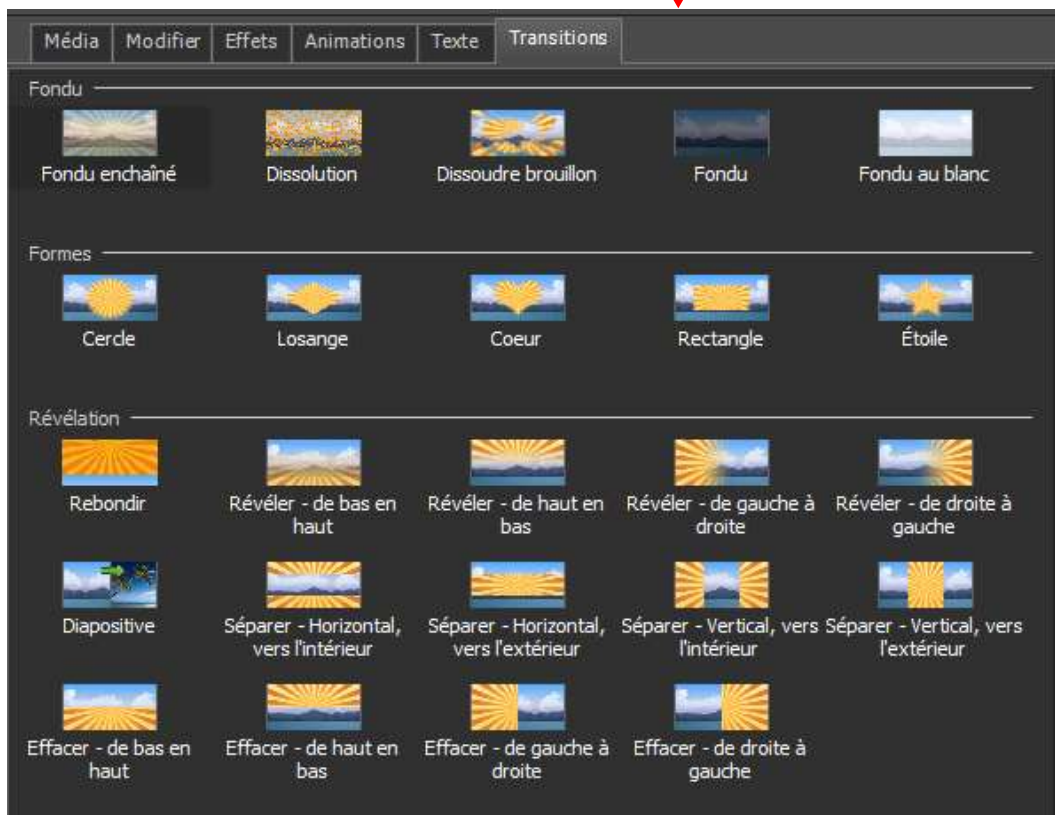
Média | Modifier | Effets | Animations | Texte | Transitions

Fondu

Fondu enchaîné
Dissolution
Dissoudre brouillon
Fondu
Fondu au blanc

Formes

Cercle
Losange
Coeur
Rectangle
Étoile

Révélation

Rebondir
Révéler - de bas en haut
Révéler - de haut en bas
Révéler - de gauche à droite
Révéler - de droite à gauche
Diapositive
Séparer - Horizontal, vers l'intérieur
Séparer - Horizontal, vers l'extérieur
Séparer - Vertical, vers l'intérieur
Séparer - Vertical, vers l'extérieur
Effacer - de bas en haut
Effacer - de haut en bas
Effacer - de gauche à droite
Effacer - de droite à gauche